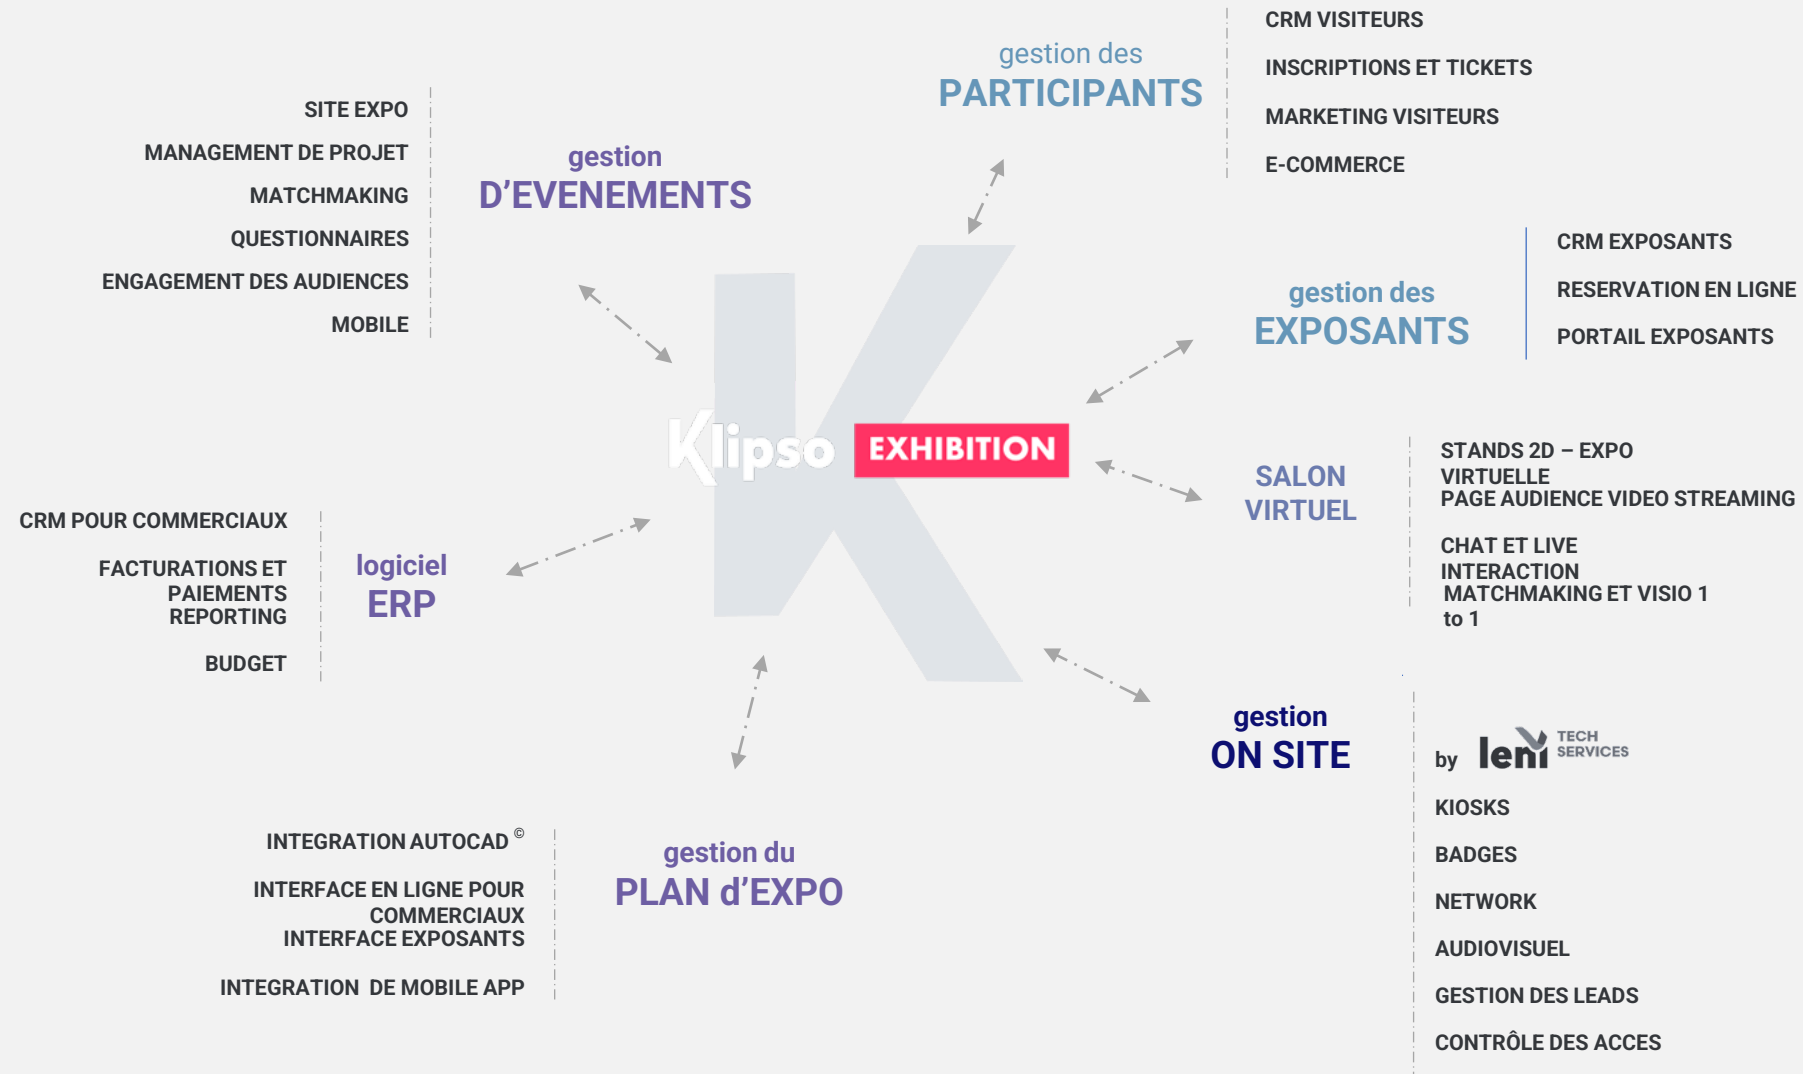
gestion des
PARTICIPANTS

CRM VISITEURS

INSCRIPTIONS ET TICKETS

MARKETING VISITEURS

E-COMMERCE

SITE EXPO

MANAGEMENT DE PROJET

MATCHMAKING

QUESTIONNAIRES

ENGAGEMENT DES AUDIENCES

MOBILE

gestion
D'EVENEMENTS

gestion des
EXPOSANTS

CRM EXPOSANTS

RESERVATION EN LIGNE

PORTAIL EXPOSANTS

Klipso EXHIBITION

SALON
VIRTUEL

STANDS 2D – EXPO VIRTUELLE
PAGE AUDIENCE VIDEO STREAMING

CHAT ET LIVE INTERACTION
MATCHMAKING ET VISIO 1 to 1

CRM POUR COMMERCIAUX

FACTURATIONS ET PAIEMENTS
REPORTING

BUDGET

logiciel
ERP

gestion
ON SITE

by leni TECH SERVICES

KIOSKS

BADGES

NETWORK

AUDIOVISUEL

GESTION DES LEADS

CONTRÔLE DES ACCES

INTEGRATION AUTOCAD ©

INTERFACE EN LIGNE POUR COMMERCIAUX
INTERFACE EXPOSANTS

INTEGRATION DE MOBILE APP

gestion du
PLAN d'EXPO